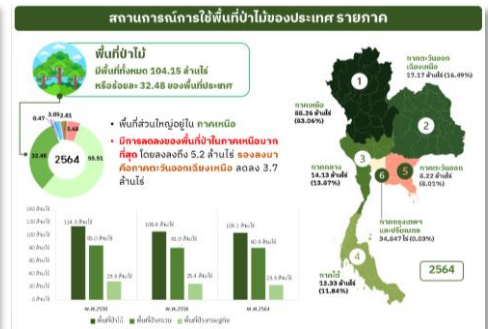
สถานการณ์การใช้พื้นที่ป่าไม้ของประเทศ รายภาค

พื้นที่ป่าไม้

มีพื้นที่ทั้งหมด 104.15 ล้านไร่ หรือร้อยละ 32.48 ของพื้นที่ประเทศ

0.47 3.00 2.81 5.46 32.48 2564 55.51

• พื้นที่ส่วนใหญ่อยู่ใน ภาคเหนือ

• มีการลดลงของพื้นที่ป่าในภาคเหนือมากที่สุด โดยลดลงถึง 5.2 ล้านไร่ รองลงมาคือภาคตะวันออกเฉียงเหนือ ลดลง 3.7 ล้านไร่

140 ล้านไร่ 120 ล้านไร่ 100 ล้านไร่ 80 ล้านไร่ 60 ล้านไร่ 40 ล้านไร่ 20 ล้านไร่ 0 ล้านไร่

114.3 ล้านไร่ 85.0 ล้านไร่ 29.3 ล้านไร่ พ.ศ.2558

106.4 ล้านไร่ 81.0 ล้านไร่ 25.4 ล้านไร่ พ.ศ.2558

104.2 ล้านไร่ 80.9 ล้านไร่ 23.3 ล้านไร่ พ.ศ.2564

พื้นที่ป่าไม้ พื้นที่ป่าธรรมชาติ พื้นที่ป่าเศรษฐกิจ

ภาคตะวันออกเฉียงเหนือ 17.17 ล้านไร่ (16.49%)

ภาคเหนือ 66.35 ล้านไร่ (63.06%)

ภาคกลาง 14.13 ล้านไร่ (13.57%)

ภาคตะวันออก 6.22 ล้านไร่ (6.01%)

ภาคกรุงเทพฯ และปริมณฑล 34,847 ไร่ (0.03%)

ภาคใต้ 12.33 ล้านไร่ (11.84%)

1 2 3 4 5 6

2564